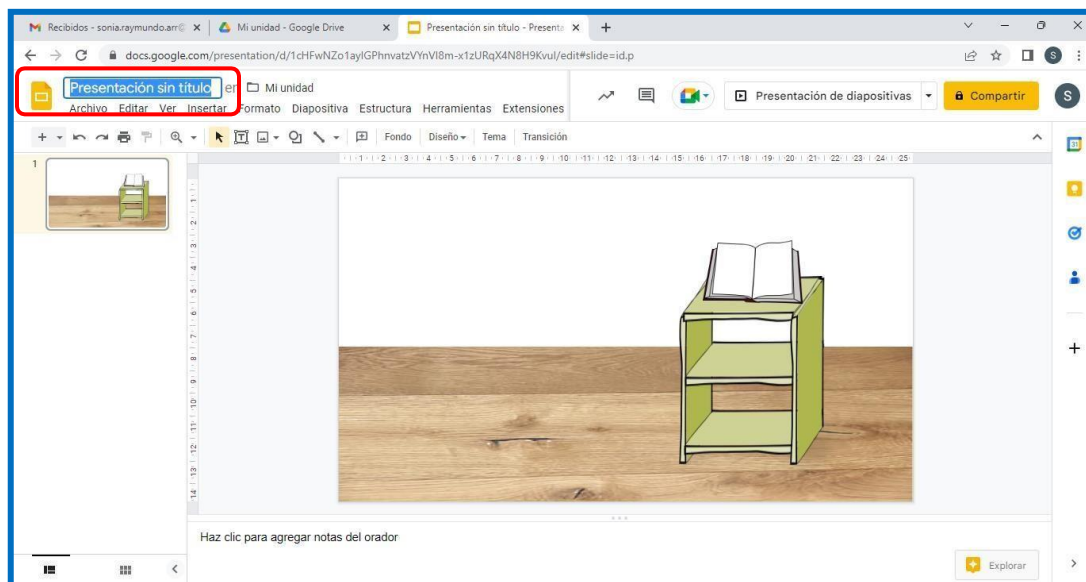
Recibidos - sonia.raymundo.arr@ ×
Mi unidad - Google Drive ×
Presentación sin título - Presenta ×
+

docs.google.com/presentation/d/1cHFwNZo1ayIGPhnvatzVYnVI8m-x1zURqX4N8H9Kvul/edit#slide=id.p

Presentación sin título
en Mi unidad
Archivo Editar Ver Insertar Formato Diapositiva Estructura Herramientas Extensiones

Presentación de diapositivas
Compartir
S

Fondo Diseño Tema Transición

1

1 2 3 4 5 6 7 8 9 10 11 12 13 14 15 16 17 18 19 20 21 22 23 24 25

1 2 3 4 5 6 7 8 9 10 11 12 13 14

Haz clic para agregar notas del orador

Explorar